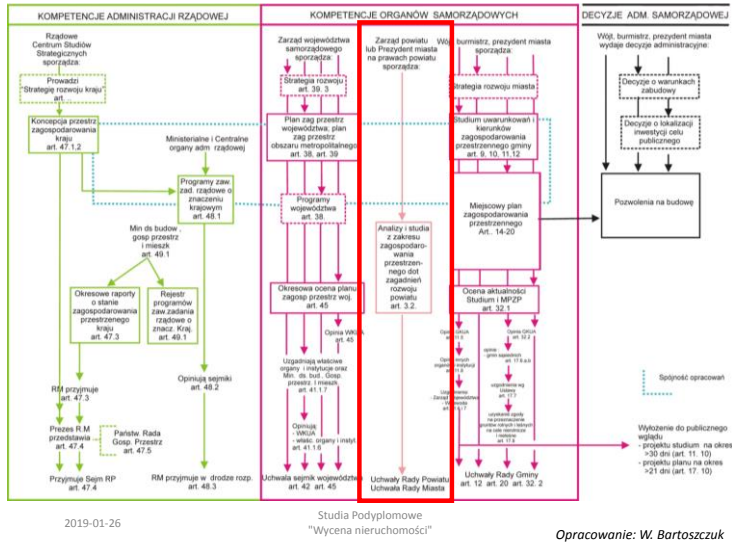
KOMPETENCJE ADMINISTRACJI RZĄDOWEJ

KOMPETENCJE ORGANÓW SAMORZĄDOWYCH

DECYZJE ADM. SAMORZĄDOWEJ

Rządowe Centrum Studiów Strategicznych sporządza:

Prowadzi "Strategię rozwoju kraju" art.

Koncepcja przestrz zagospodarowania kraju art. 47.1,2

Ministerialne i Centralne organy adm. rządowej

Programy zaw. zad. rządowe o znaczeniu krajowym art. 48.1

Min ds budow., gosp przestrz i mieszk art. 49.1

Okresowe raporty o stanie zagospodarowania przestrzennego kraju art. 47.3

Rejestr programów zaw.zadania rządowe o znacz. Kraj. art. 49.1

RM przyjmuje art. 47.3

Prezes R.M przedstawia art. 47.4

Państw. Rada Gosp. Przestrz art. 47.5

Przyjmuje Sejm RP art. 47.4

Opiniują sejmiki art. 48.2

RM przyjmuje w drodze rozp. art. 48.3

Zarząd województwa samorządowego sporządza:

Strategia rozwoju art. 39. 3

Plan zag przestrz województwa, plan zag przestrz obszaru metropolitalnego art. 38, art. 39

Programy wojewódzka art. 38.

Okresowa ocena planu zagosp przestrz woj. art. 45

Opinia WKUA art. 45

Uzgadniają właściwe organy i instytucje oraz Min. ds. bud., Gosp. przestrz. i mieszk. art. 41.1.7

Opiniują - WKUA - właśc. organy i instyt. art. 41.1.6

Uchwała sejmik województwa art. 42 art. 45

Zarząd powiatu lub Prezydent miasta na prawach powiatu sporządza:

Analizy i studia z zakresu zagospodarowania przestrzennego dot zagadnień rozwoju powiatu art. 3.2.

Uchwały Rady Powiatu
Uchwała Rady Miasta

Wójt, burmistrz, prezydent miasta sporządza:

Strategia rozwoju miasta

Studium uwarunkowań i kierunków zagospodarowania przestrzennego gminy art. 9, 10, 11,12

Miejscowy plan zagospodarowania przestrzennego Art.. 14-20

Ocena aktualności Studium i MPZP art. 32.1

Opinie GKUA art. 11.5

Opinie GKUA art. 32.2

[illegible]

Uchwały Rady Gminy art. 12 art. 20 art. 32. 2

Wójt, burmistrz, prezydent miasta wydaje decyzje administracyjne:

Decyzje o warunkach zabudowy

Decyzje o lokalizacji inwestycji celu publicznego

Pozwolenia na budowę

Spójność opracowań

Wyłożenie do publicznego wglądu
- projektu studium na okres >30 dni (art. 11. 10)
- projektu planu na okres >21 dni (art. 17. 10)

2019-01-26

Studia Podyplomowe "Wycena nieruchomości"

Opracowanie: W. Bartoszczuk